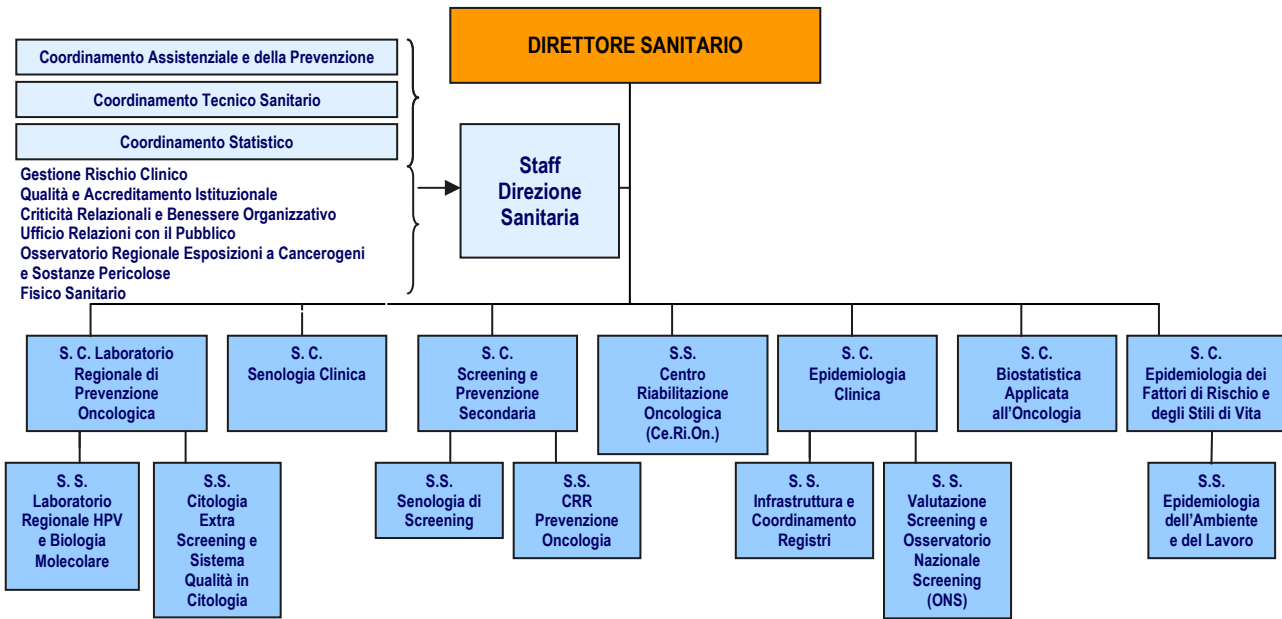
DIRETTORE SANITARIO

Coordinamento Assistenziale e della Prevenzione

Coordinamento Tecnico Sanitario

Coordinamento Statistico

Gestione Rischio Clinico
Qualità e Accreditamento Istituzionale
Criticità Relazionali e Benessere Organizzativo
Ufficio Relazioni con il Pubblico
Osservatorio Regionale Esposizioni a Cancerogeni e Sostanze Pericolose
Fisico Sanitario

Staff Direzione Sanitaria

S. C. Laboratorio Regionale di Prevenzione Oncologica

S. S. Laboratorio Regionale HPV e Biologia Molecolare

S.S. Citologia Extra Screening e Sistema Qualità in Citologia

S. C. Senologia Clinica

S. C. Screening e Prevenzione Secondaria

S.S. Senologia di Screening

S.S. CRR Prevenzione Oncologia

S.S. Centro Riabilitazione Oncologica (Ce.Ri.On.)

S. C. Epidemiologia Clinica

S. S. Infrastruttura e Coordinamento Registri

S. S. Valutazione Screening e Osservatorio Nazionale Screening (ONS)

S. C. Biostatistica Applicata all'Oncologia

S. C. Epidemiologia dei Fattori di Rischio e degli Stili di Vita

S.S. Epidemiologia dell'Ambiente e del Lavoro